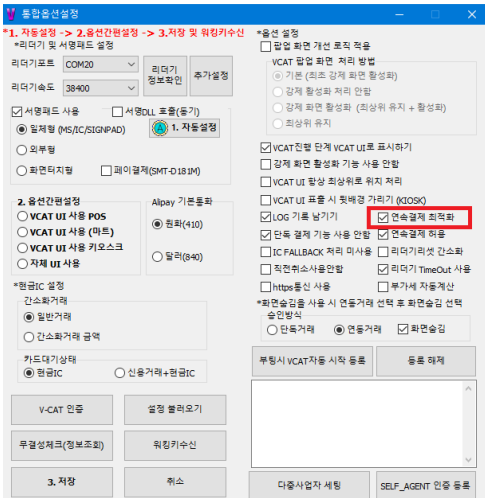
통합옵션설정

*1. 자동설정 -> 2.옵션간편설정 -> 3.저장 및 워킹키수신

*리더기 및 서명패드 설정

리더기포트 COM20

리더기속도 38400

리더기 정보확인

추가설정

☑ 서명패드 사용

서명DLL 호출(동기)

◉ 일체형 (MS/IC/SIGNPAD)

○ 외부형

○ 화면터치형

페이결제(SMT-D181M)

1. 자동설정

2. 옵션간편설정

○ VCAT UI 사용 POS

○ VCAT UI 사용 (마트)

○ VCAT UI 사용 키오스크

○ 자체 UI 사용

Alipay 기본통화

◉ 원화(410)

○ 달러(840)

*현금신 설정

간소화거래

◉ 일반거래

○ 간소화거래 금액

카드대기상태

◉ 현금IC

○ 신용거래+현금IC

V-CAT 인증

설정 불러오기

무결성체크(정보조회)

워킹키수신

3. 저장

취소

*옵션 설정

팝업 화면 개선 로직 적용

VCAT 팝업 화면 처리 방법

○ 기본 (최초 강제 화면 활성화)

○ 강제 활성화 처리 미사용

○ 강제 화면 활성화 (최상위 유지 + 활성화)

○ 최상위 유지

☑ VCAT진행 단계 VCAT UI로 표시하기

강제 화면 활성화 기능 사용 안함

VCAT UI 항상 최상위로 위치 처리

VCAT UI 표출 시 뒷배경 가리기 (KIOSK)

☑ LOG 기록 남기기

☑ 연속결제 최적화

☑ 단독 결제 기능 사용 안함

☑ 연속결제 허용

IC FALLBACK 처리 미사용

리더기리셋 간소화

직전취소사용안함

☑ 리더기 TimeOut 사용

https통신 사용

☑ 부가세 자동계산

*화면승김을 사용 시 연동거래 선택 후 화면숨김 선택

승인방식

○ 단독거래

◉ 연동거래

☑ 화면숨김

부팅시 VCAT자동 시작 등록

등록 해제

다중사업자 세팅

SELF_AGENT 인증 등록